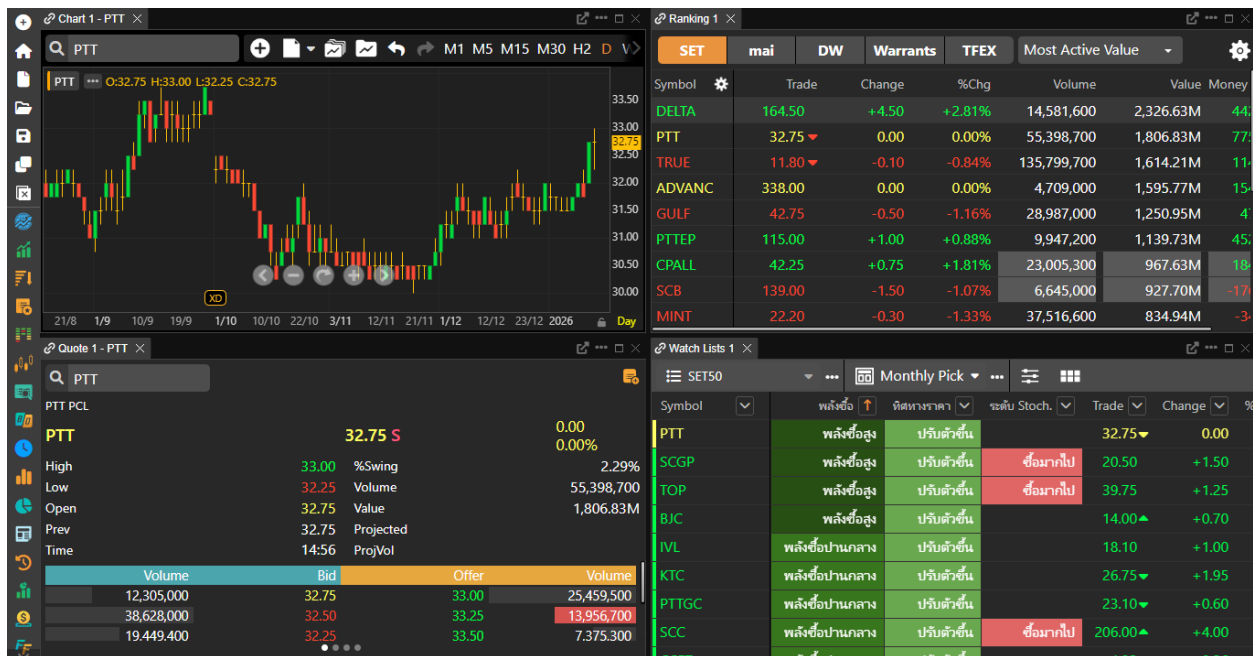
Chart 1 - PTT

PTT

M1 M5 M15 M30 H2 D W

PTT O:32.75 H:33.00 L:32.25 C:32.75

33.50
33.00
32.75
32.50
32.00
31.50
31.00
30.50
30.00

XD

21/8 1/9 10/9 19/9 1/10 10/10 22/10 3/11 12/11 21/11 1/12 12/12 23/12 2026 Day

Ranking 1

SET mai DW Warrants TFEX Most Active Value

| Symbol | Trade | Change | %Chg | Volume | Value | Money |
|---|---|---|---|---|---|---|
| DELTA | 164.50 | +4.50 | +2.81% | 14,581,600 | 2,326.63M | 44 |
| PTT | 32.75 | 0.00 | 0.00% | 55,398,700 | 1,806.83M | 77 |
| TRUE | 11.80 | -0.10 | -0.84% | 135,799,700 | 1,614.21M | 11 |
| ADVANC | 338.00 | 0.00 | 0.00% | 4,709,000 | 1,595.77M | 15 |
| GULF | 42.75 | -0.50 | -1.16% | 28,987,000 | 1,250.95M | 4 |
| PTTEP | 115.00 | +1.00 | +0.88% | 9,947,200 | 1,139.73M | 45 |
| CPALL | 42.25 | +0.75 | +1.81% | 23,005,300 | 967.63M | 18 |
| SCB | 139.00 | -1.50 | -1.07% | 6,645,000 | 927.70M | -17 |
| MINT | 22.20 | -0.30 | -1.33% | 37,516,600 | 834.94M | -3 |

Quote 1 - PTT

PTT

PTT PCL

PTT 32.75 S 0.00 0.00%

| High | 33.00 | %Swing | 2.29% |
|---|---|---|---|
| Low | 32.25 | Volume | 55,398,700 |
| Open | 32.75 | Value | 1,806.83M |
| Prev | 32.75 | Projected | |
| Time | 14:56 | ProjVol | |

| Volume | Bid | Offer | Volume |
|---|---|---|---|
| 12,305,000 | 32.75 | 33.00 | 25,459,500 |
| 38,628,000 | 32.50 | 33.25 | 13,956,700 |
| 19,449,400 | 32.25 | 33.50 | 7,375,300 |

Watch Lists 1

SET50 Monthly Pick

| Symbol | พลังซื้อ | ทิศทางราคา | ระดับ Stoch. | Trade | Change |
|---|---|---|---|---|---|
| PTT | พลังซื้อสูง | ปรับตัวขึ้น | | 32.75 | 0.00 |
| SCGP | พลังซื้อสูง | ปรับตัวขึ้น | ซื้อมากไป | 20.50 | +1.50 |
| TOP | พลังซื้อสูง | ปรับตัวขึ้น | ซื้อมากไป | 39.75 | +1.25 |
| BJC | พลังซื้อสูง | ปรับตัวขึ้น | | 14.00 | +0.70 |
| IVL | พลังซื้อปานกลาง | ปรับตัวขึ้น | | 18.10 | +1.00 |
| KTC | พลังซื้อปานกลาง | ปรับตัวขึ้น | | 26.75 | +1.95 |
| PTTGC | พลังซื้อปานกลาง | ปรับตัวขึ้น | | 23.10 | +0.60 |
| SCC | พลังซื้อปานกลาง | ปรับตัวขึ้น | ซื้อมากไป | 206.00 | +4.00 |